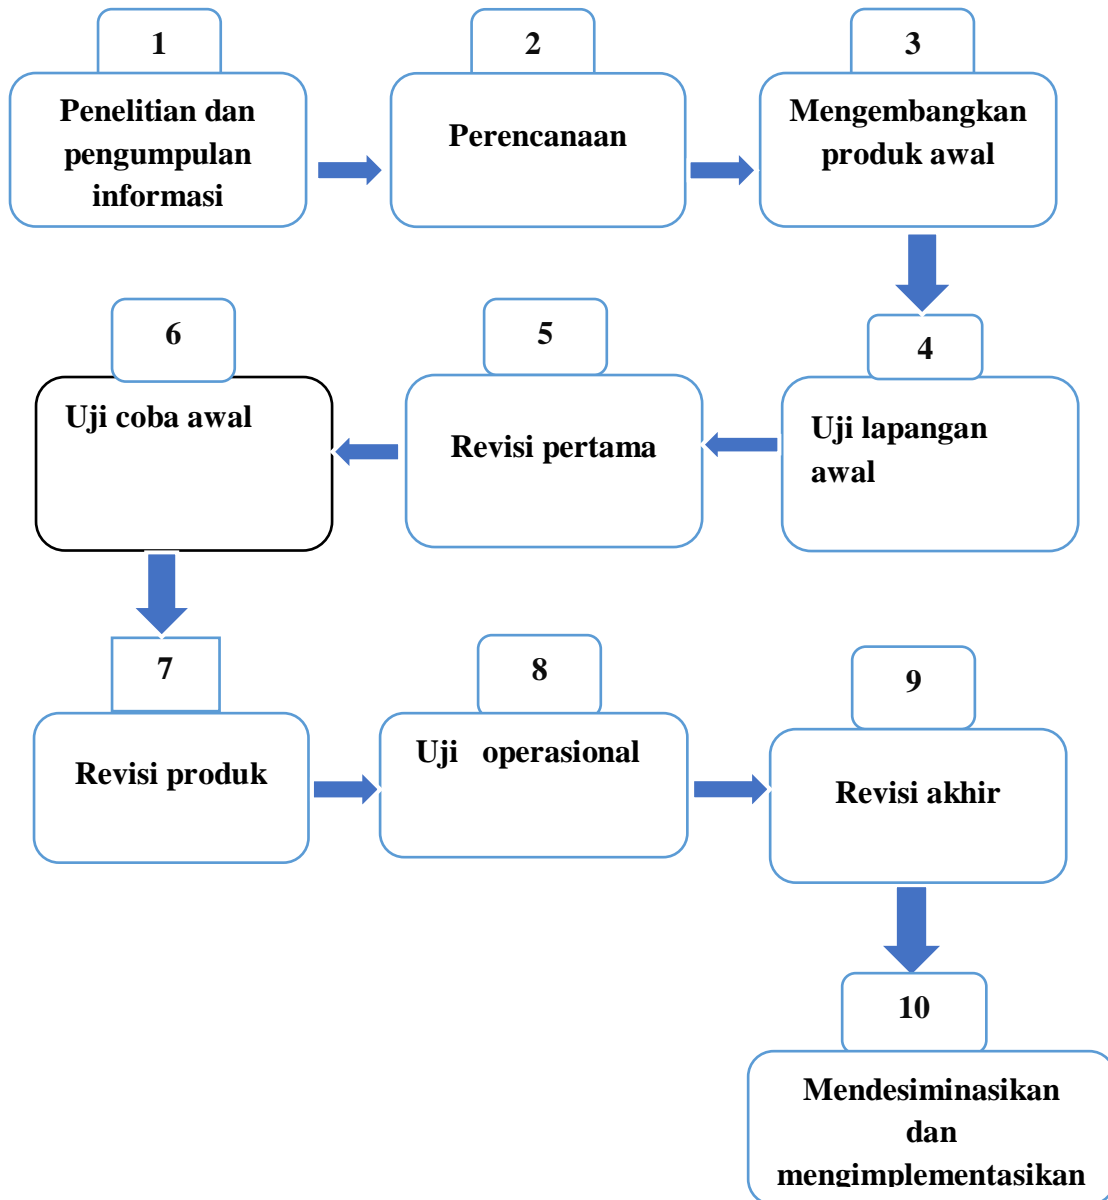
1
Penelitian dan pengumpulan informasi

2
Perencanaan

3
Mengembangkan produk awal

4
Uji lapangan awal

5
Revisi pertama

6
Uji coba awal

7
Revisi produk

8
Uji operasional

9
Revisi akhir

10
Mendesiminasikan dan mengimplementasikan